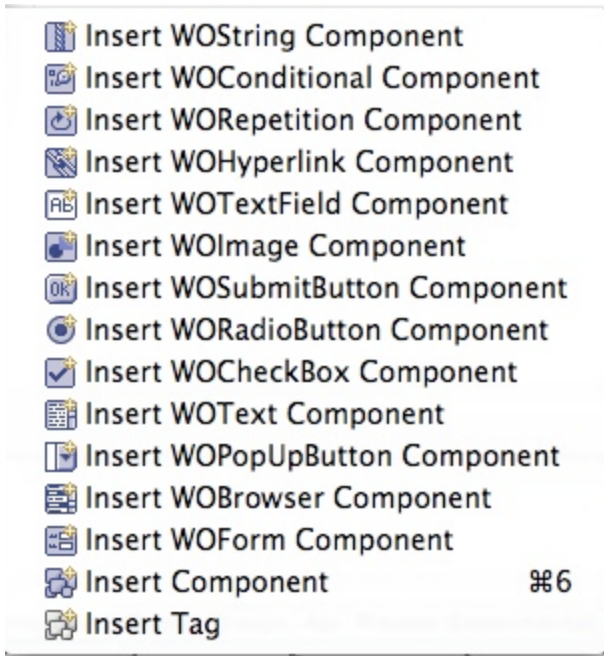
Insert WOString Component
Insert WOConditional Component
Insert WORepetition Component
Insert WOHyperlink Component
Insert WOTextField Component
Insert WOImage Component
Insert WOSubmitButton Component
Insert WORadioButton Component
Insert WOCheckBox Component
Insert WOText Component
Insert WOPopUpButton Component
Insert WOBrowser Component
Insert WOForm Component
Insert Component ⌘6
Insert Tag